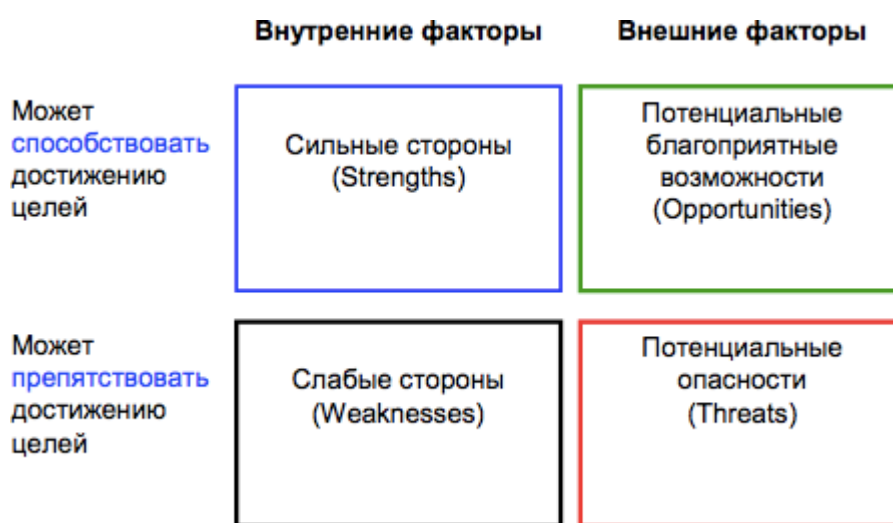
| | Внутренние факторы | Внешние факторы |
|---|---|---|
| Может способствовать достижению целей | Сильные стороны (Strengths) | Потенциальные благоприятные возможности (Opportunities) |
| Может препятствовать достижению целей | Слабые стороны (Weaknesses) | Потенциальные опасности (Threats) |